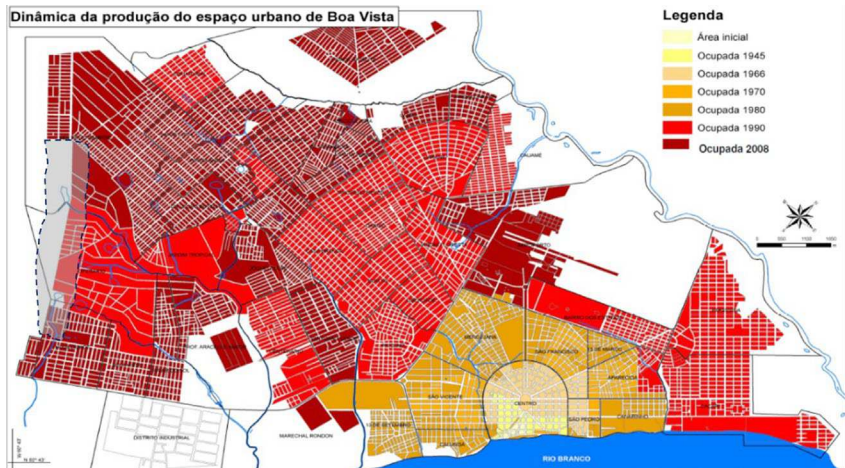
Dinâmica da produção do espaço urbano de Boa Vista

Legenda
Área inicial
Ocupada 1945
Ocupada 1966
Ocupada 1970
Ocupada 1980
Ocupada 1990
Ocupada 2008

CAUAME
CENTRO
SÃO FRANCISCO
SÃO PEDRO
SÃO VICENTE
CAÇARI
APARECIDA
CALUNGA
DISTRITO INDUSTRIAL
MARECHAL RONDON
RIO BRANCO

0 500 1000 1500